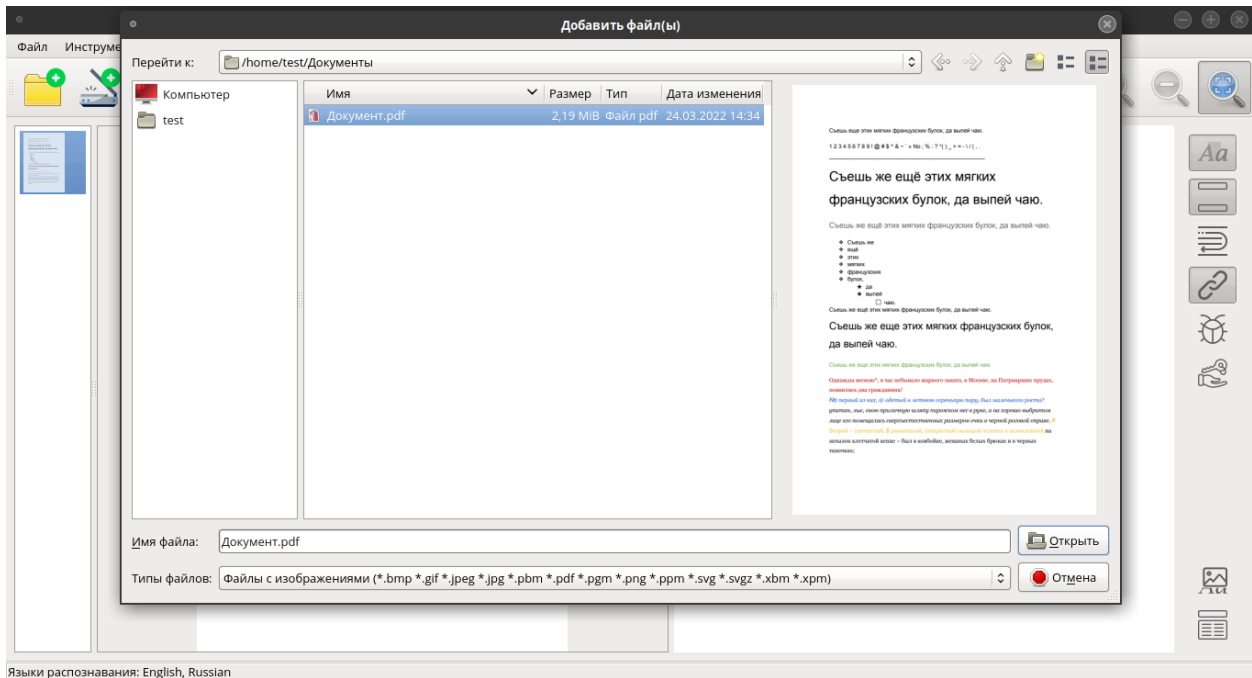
Файл Инструме

Добавить файл(ы)

Перейти к: /home/test/Документы

Компьютер
test

| Имя | Размер | Тип | Дата изменения |
|---|---|---|---|
| Документ.pdf | 2,19 MiB | Файл pdf | 24.03.2022 14:34 |

Съешь же этих мягких французских булок, да выпей чаю.

1 2 3 4 5 6 7 8 9 0 ! @ # $ ^ & ~ ` « № ; % : ? *( ) _ + = - \ / | , .

Съешь же ещё этих мягких французских булок, да выпей чаю.

Съешь же ещё этих мягких французских булок, да выпей чаю.

Съешь же
ещё
этих
мягких
французских
булок,
да
выпей
чаю.

Съешь же ещё этих мягких французских булок, да выпей чаю.

Съешь же еще этих мягких французских булок, да выпей чаю.

Съешь же еще этих мягких французских булок, да выпей чаю.

Однажды весною*, в час небывало жаркого заката, в Москве, на Патриарших прудах, появились два гражданина.

Первый из них, ― одетый в летнюю серенькую пару, был маленького роста, упитан, лыс, свою приличную шляпу пирожком нес в руке, а на хорошо выбритом лице его помещались сверхъестественных размеров очки в черной роговой оправе. Второй ― плечистый, рыжеватый, вихрастый молодой человек в заломленной на затылок клетчатой кепке ― был в ковбойке, жеваных белых брюках и в черных тапочках;

Имя файла: Документ.pdf
Открыть

Типы файлов: Файлы с изображениями (*.bmp *.gif *.jpeg *.jpg *.pbm *.pdf *.pgm *.png *.ppm *.svg *.svgz *.xbm *.xpm)
Отмена

Языки распознавания: English, Russian